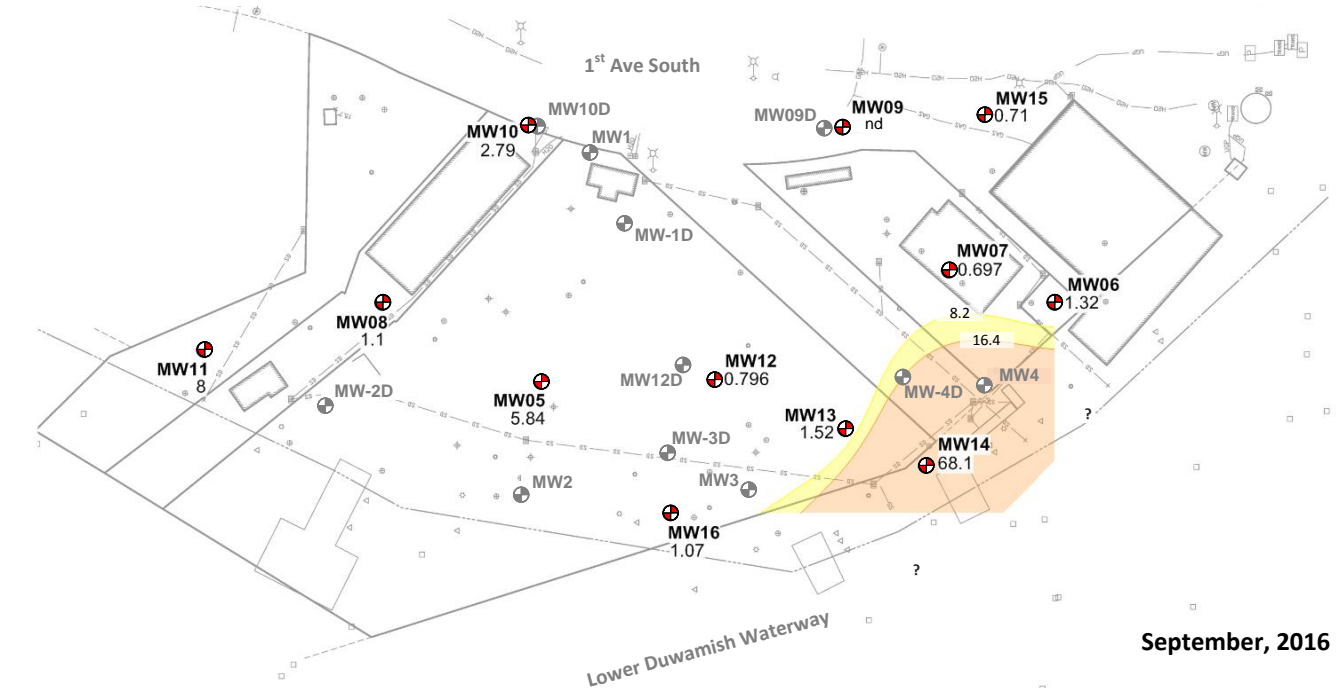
1st Ave South

MW10D
MW10
2.79
MW1
MW09D
MW09
nd
MW15
0.71
MW-1D
MW07
0.697
MW06
1.32
8.2
16.4
MW08
1.1
MW11
8
MW12
0.796
MW12D
MW05
5.84
MW-2D
MW-4D
MW4
?
MW13
1.52
MW-3D
MW14
68.1
MW2
MW3
MW16
1.07
?
Lower Duwamish Waterway
September, 2016